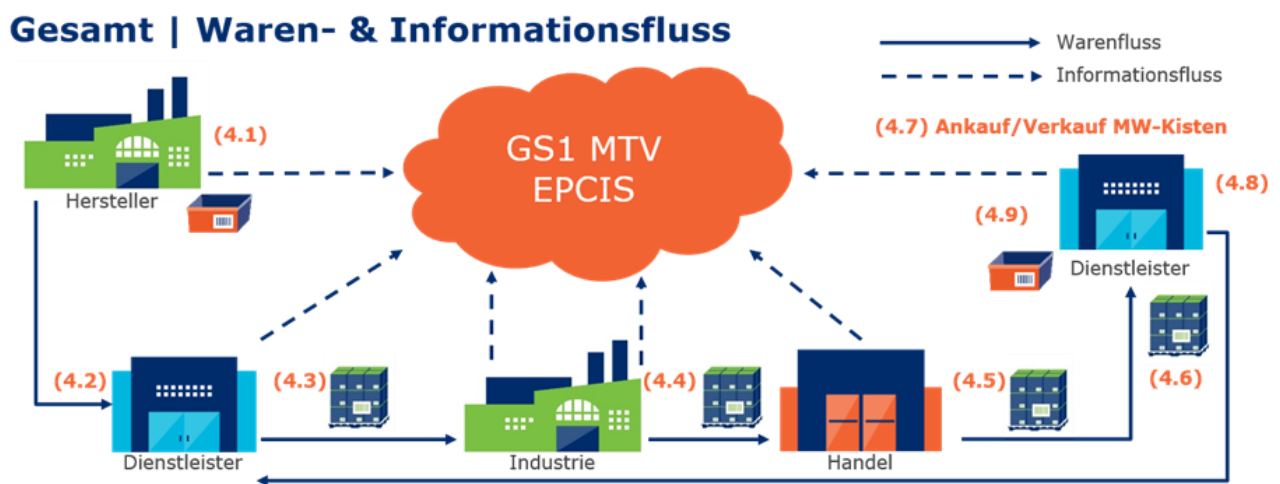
Gesamt | Waren- & Informationsfluss

Warenfluss

Informationsfluss

(4.1)

Hersteller

GS1 MTV
EPCIS

(4.7) Ankauf/Verkauf MW-Kisten

(4.8)

(4.9)

Dienstleister

(4.2)

Dienstleister

(4.3)

Industrie

(4.4)

Handel

(4.5)

(4.6)